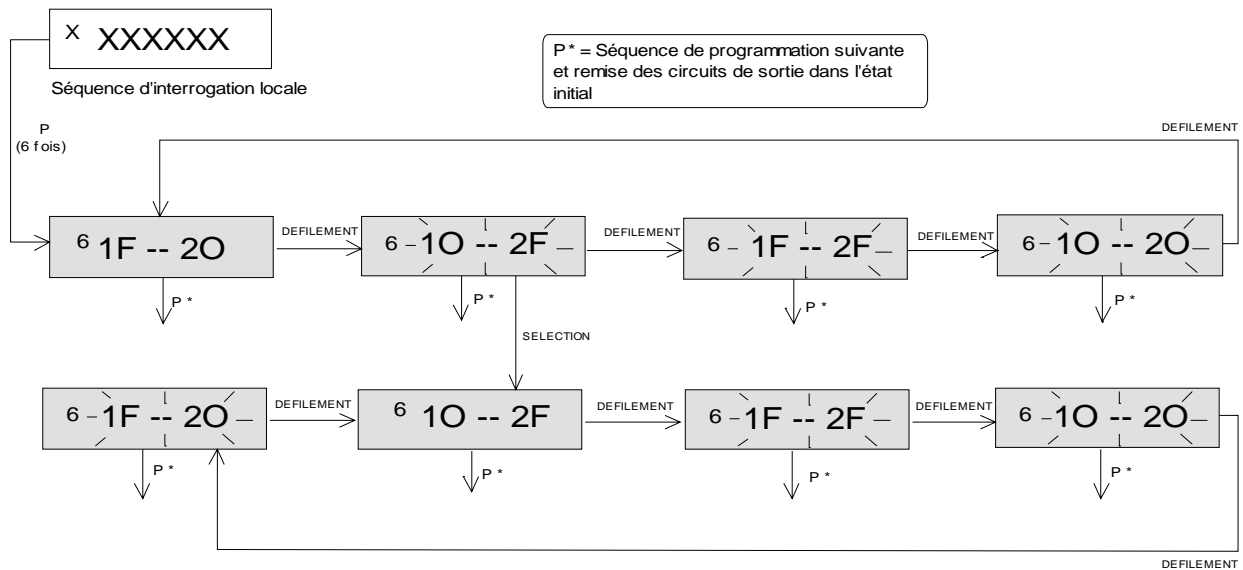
X XXXXXX

Séquence d'interrogation locale

P* = Séquence de programmation suivante et remise des circuits de sortie dans l'état initial

P
(6 fois)

DEFILEMENT

6 1F -- 2O

DEFILEMENT

6 1O -- 2F

DEFILEMENT

6 1F -- 2F

DEFILEMENT

6 1O -- 2O

P *

P *

P *

P *

SELECTION

6 1F -- 2O

DEFILEMENT

6 1O -- 2F

DEFILEMENT

6 1F -- 2F

DEFILEMENT

6 1O -- 2O

P *

P *

P *

P *

DEFILEMENT